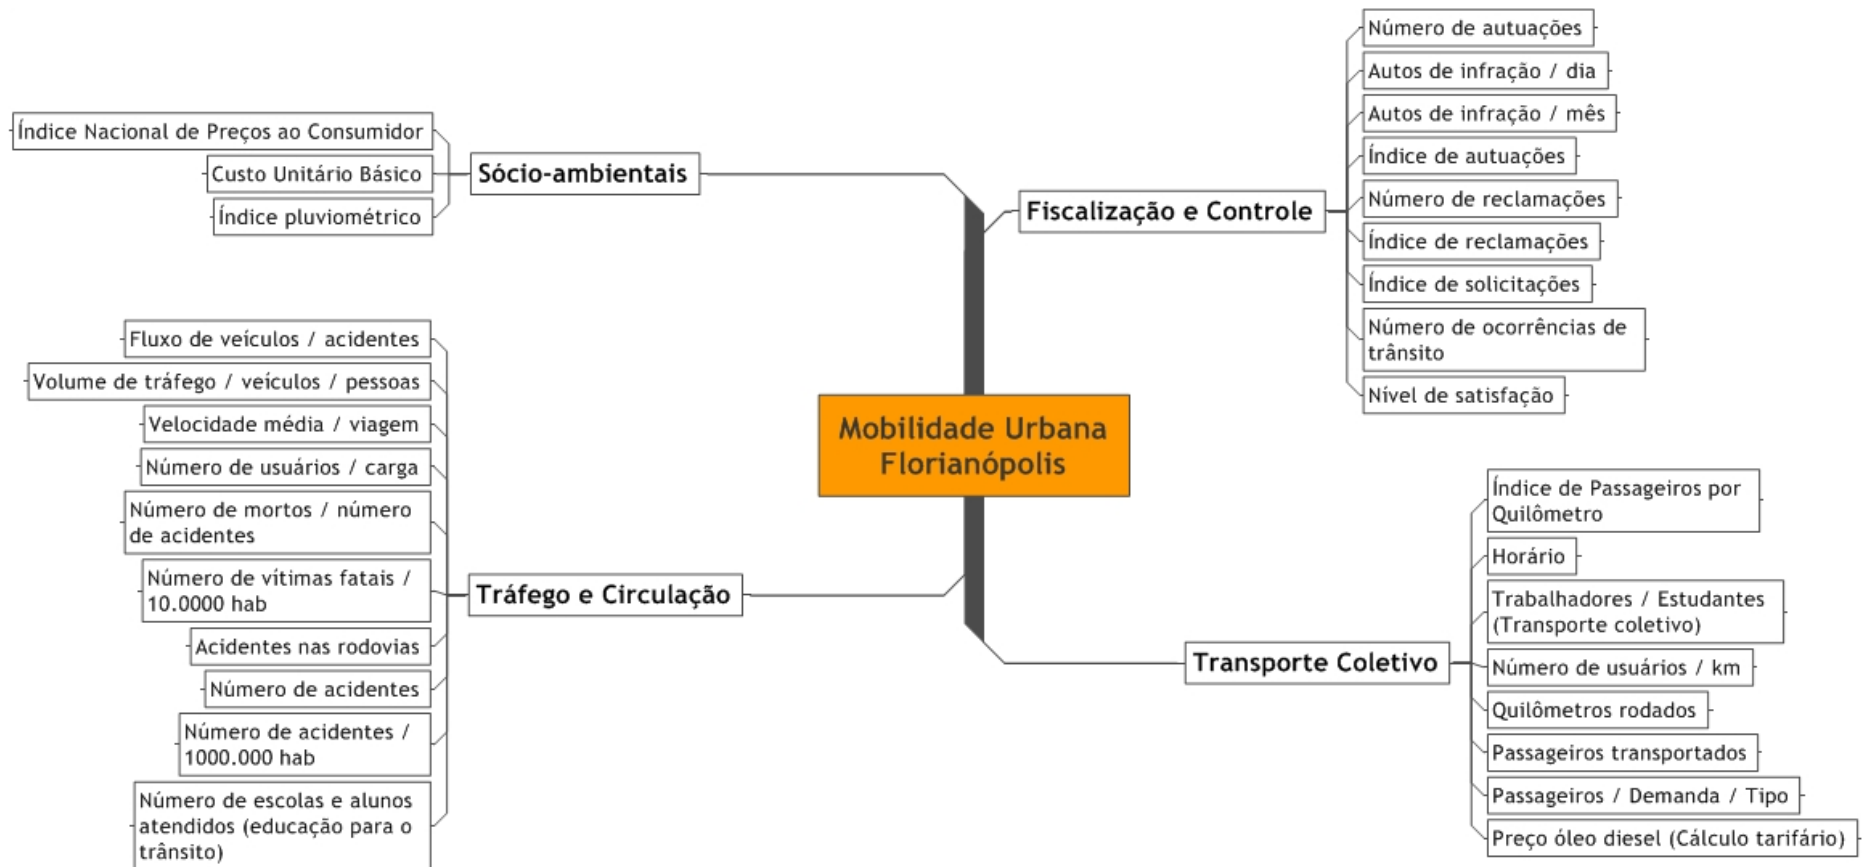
Mobilidade Urbana Florianópolis

Sócio-ambientais

Índice Nacional de Preços ao Consumidor

Custo Unitário Básico

Índice pluviométrico

Fiscalização e Controle

Número de autuações

Autos de infração / dia

Autos de infração / mês

Índice de autuações

Número de reclamações

Índice de reclamações

Índice de solicitações

Número de ocorrências de trânsito

Nível de satisfação

Tráfego e Circulação

Fluxo de veículos / acidentes

Volume de tráfego / veículos / pessoas

Velocidade média / viagem

Número de usuários / carga

Número de mortos / número de acidentes

Número de vítimas fatais / 10.0000 hab

Acidentes nas rodovias

Número de acidentes

Número de acidentes / 1000.000 hab

Número de escolas e alunos atendidos (educação para o trânsito)

Transporte Coletivo

Índice de Passageiros por Quilômetro

Horário

Trabalhadores / Estudantes (Transporte coletivo)

Número de usuários / km

Quilômetros rodados

Passageiros transportados

Passageiros / Demanda / Tipo

Preço óleo diesel (Cálculo tarifário)